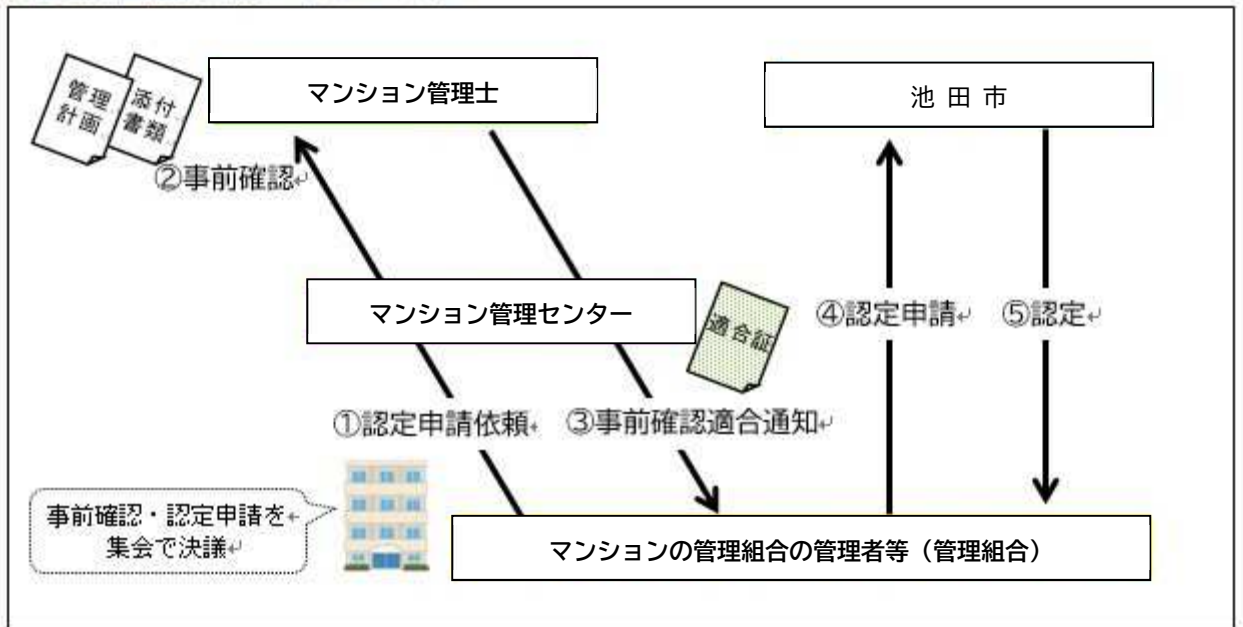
管理計画

添付書類

マンション管理士

池田市

②事前確認

マンション管理センター

適合証

④認定申請

⑤認定

①認定申請依頼

③事前確認適合通知

事前確認・認定申請を集会で決議

マンションの管理組合の管理者等（管理組合）